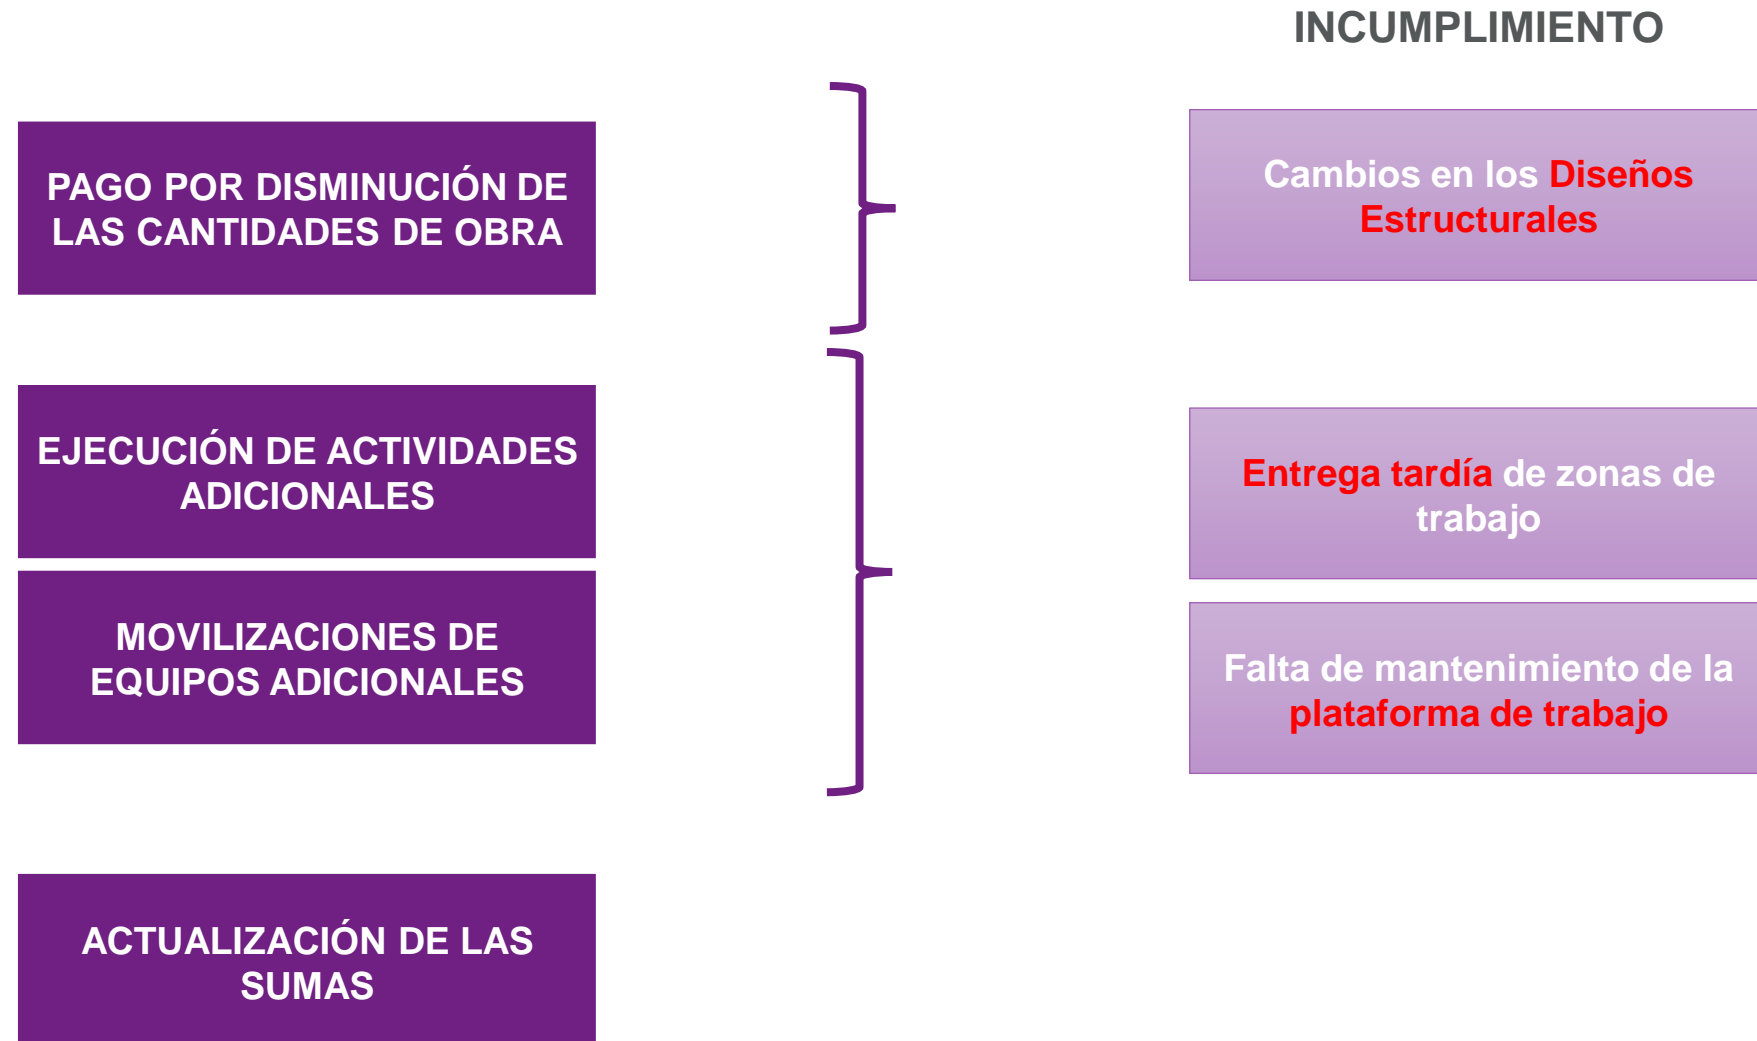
INCUMPLIMIENTO

PAGO POR DISMINUCIÓN DE LAS CANTIDADES DE OBRA

Cambios en los Diseños Estructurales

EJECUCIÓN DE ACTIVIDADES ADICIONALES

MOVILIZACIONES DE EQUIPOS ADICIONALES

Entrega tardía de zonas de trabajo

Falta de mantenimiento de la plataforma de trabajo

ACTUALIZACIÓN DE LAS SUMAS